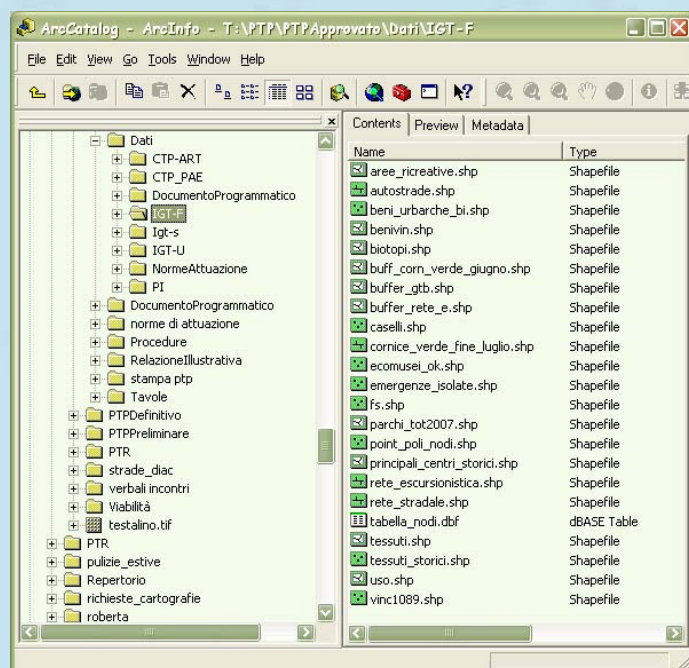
ArcCatalog - ArcInfo - T:\PTP\PTPApprovato\Dati\IGT-F

File Edit View Go Tools Window Help

Dati
CTP-ART
CTP_PAE
DocumentoProgrammatico
IGT-F
Igt-s
IGT-U
NormeAttuazione
PI
DocumentoProgrammatico
norme di attuazione
Procedure
RelazioneIllustrativa
stampa ptp
Tavole
PTPDefinitivo
PTPPreliminare
PTR
strade_diac
verbali incontri
Viabilità
testalino.tif
PTR
pulizie_estive
Repertorio
richieste_cartografie
roberta

Contents | Preview | Metadata

| Name | Type |
|---|---|
| aree_ricreative.shp | Shapefile |
| autostrade.shp | Shapefile |
| beni_urbarche_bi.shp | Shapefile |
| benivin.shp | Shapefile |
| biotopi.shp | Shapefile |
| buff_corn_verde_giugno.shp | Shapefile |
| buffer_gtb.shp | Shapefile |
| buffer_rete_e.shp | Shapefile |
| caselli.shp | Shapefile |
| cornice_verde_fine_luglio.shp | Shapefile |
| ecomusei_ok.shp | Shapefile |
| emergenze_isolate.shp | Shapefile |
| fs.shp | Shapefile |
| parchi_tot2007.shp | Shapefile |
| point_poli_nodi.shp | Shapefile |
| principali_centri_storici.shp | Shapefile |
| rete_escursionistica.shp | Shapefile |
| rete_stradale.shp | Shapefile |
| tabella_nodi.dbf | dBASE Table |
| tessuti.shp | Shapefile |
| tessuti_storici.shp | Shapefile |
| uso.shp | Shapefile |
| vinc1089.shp | Shapefile |